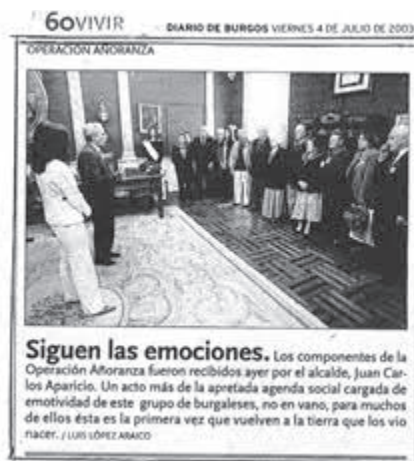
60VIVIR DIARIO DE BURGOS VIERNES 4 DE JULIO DE 2003

OPERACIÓN AÑORANZA

Siguen las emociones. Los componentes de la Operación Añoranza fueron recibidos ayer por el alcalde, Juan Carlos Aparicio. Un acto más de la apretada agenda social cargada de emotividad de este grupo de burgaleses, no en vano, para muchos de ellos ésta es la primera vez que vuelven a la tierra que los vio nacer. / LUIS LÓPEZ ARAICO